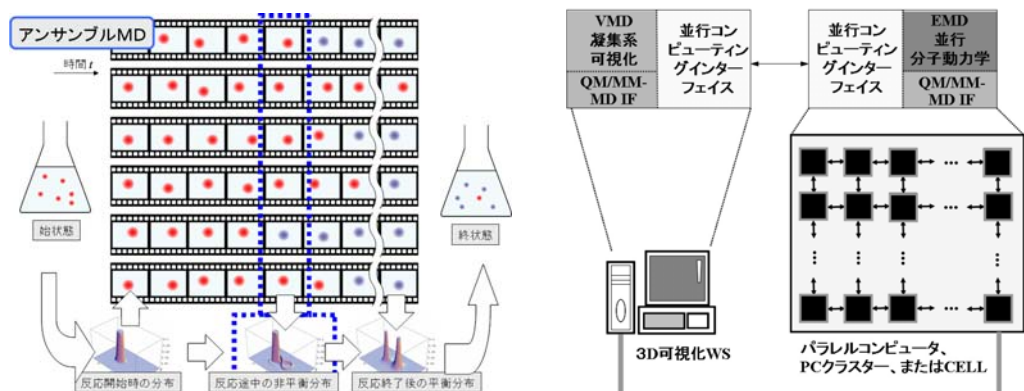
アンサンブルMD

時間$t$

始状態

終状態

反応開始時の分布

反応途中の非平衡分布

反応終了後の平衡分布

VMD
凝集系
可視化

QM/MM-MD IF

並行コンピューティングインターフェイス

並行コンピューティングインターフェイス

EMD
並行
分子動力学

QM/MM-MD IF

3D可視化WS

パラレルコンピュータ、PCクラスター、またはCELL